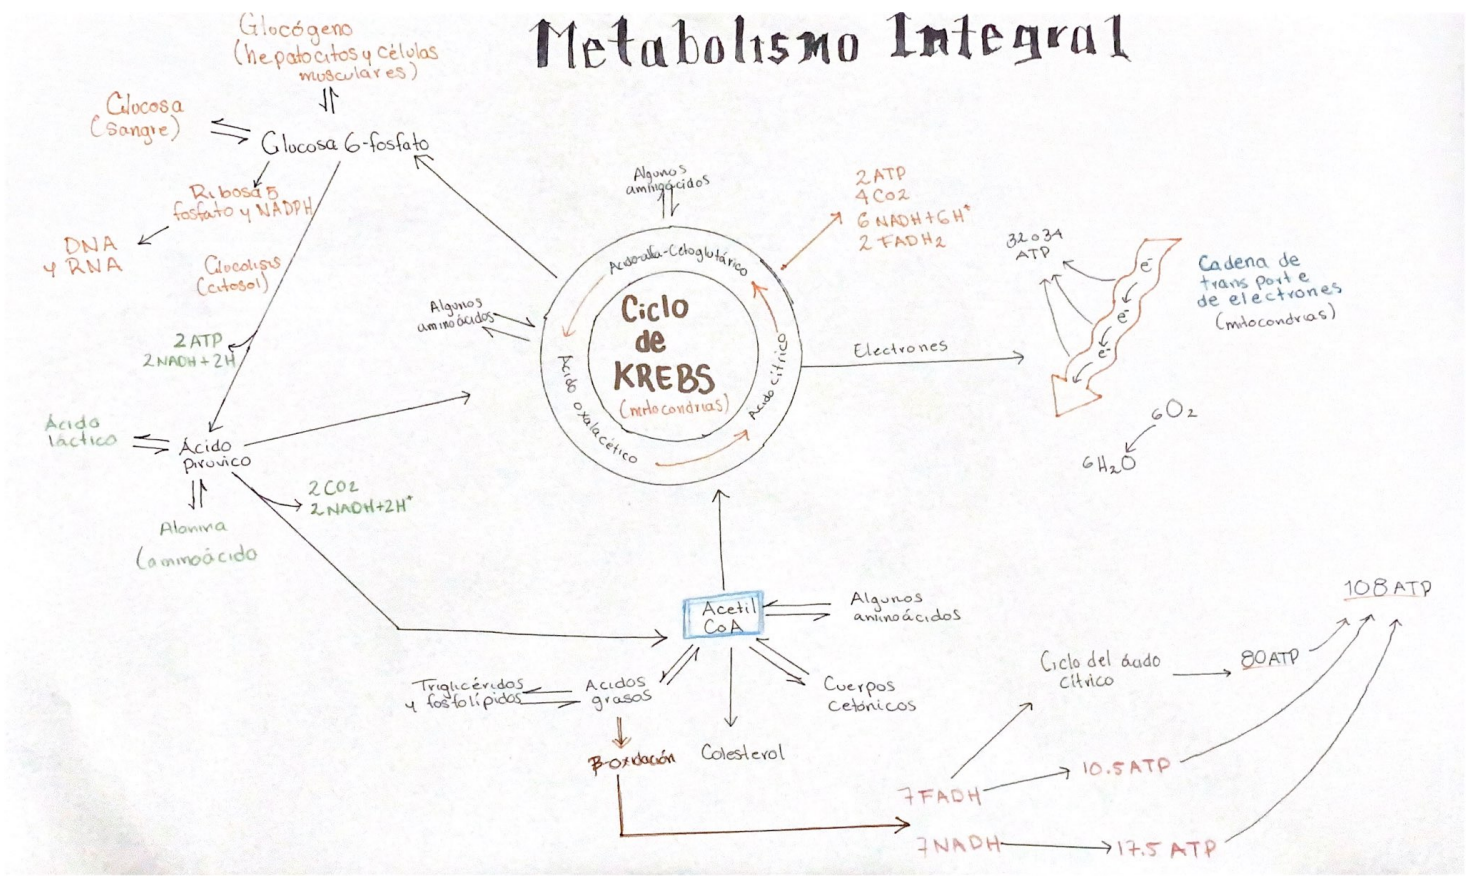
Metabolismo Integral

Glocógeno (hepatocitos y células musculares)

Glucosa (sangre)

Glucosa 6-fosfato

Ribosa 5 fosfato y NADPH

DNA y RNA

Glucolisis (citosol)

2 ATP
2 NADH + 2H

Ácido láctico

Ácido pirúvico

Alanina (aminoácido)

2 CO2
2 NADH + 2H⁺

Algunos aminoácidos

Algunos aminoácidos

Acido alfa-Cetoglutárico

Ciclo de KREBS (mitocondrias)

Ácido oxalacético

Ácido cítrico

2 ATP
4 CO2
6 NADH + 6H⁺
2 FADH2

Electrones

32 o 34 ATP

e⁻
e⁻
e⁻

Cadena de transporte de electrones (mitocondrias)

6 O2

6 H2O

Acetil CoA

Algunos aminoácidos

Triglicéridos y fosfolípidos

Acidos grasos

Cuerpos cetónicos

Colesterol

β-oxidación

Ciclo del ácido cítrico

80 ATP

108 ATP

7 FADH

10.5 ATP

7 NADH

17.5 ATP